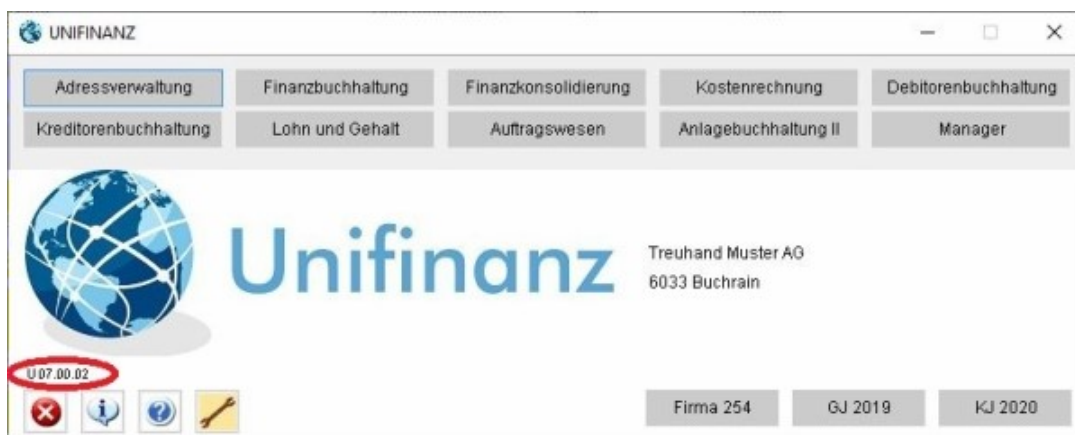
UNIFINANZ

Adressverwaltung
Finanzbuchhaltung
Finanzkonsolidierung
Kostenrechnung
Debitorenbuchhaltung
Kreditorenbuchhaltung
Lohn und Gehalt
Auftragswesen
Anlagebuchhaltung II
Manager

Unifinanz

Treuhand Muster AG
6033 Buchrain

U 07.00.02

Firma 254
GJ 2019
KJ 2020